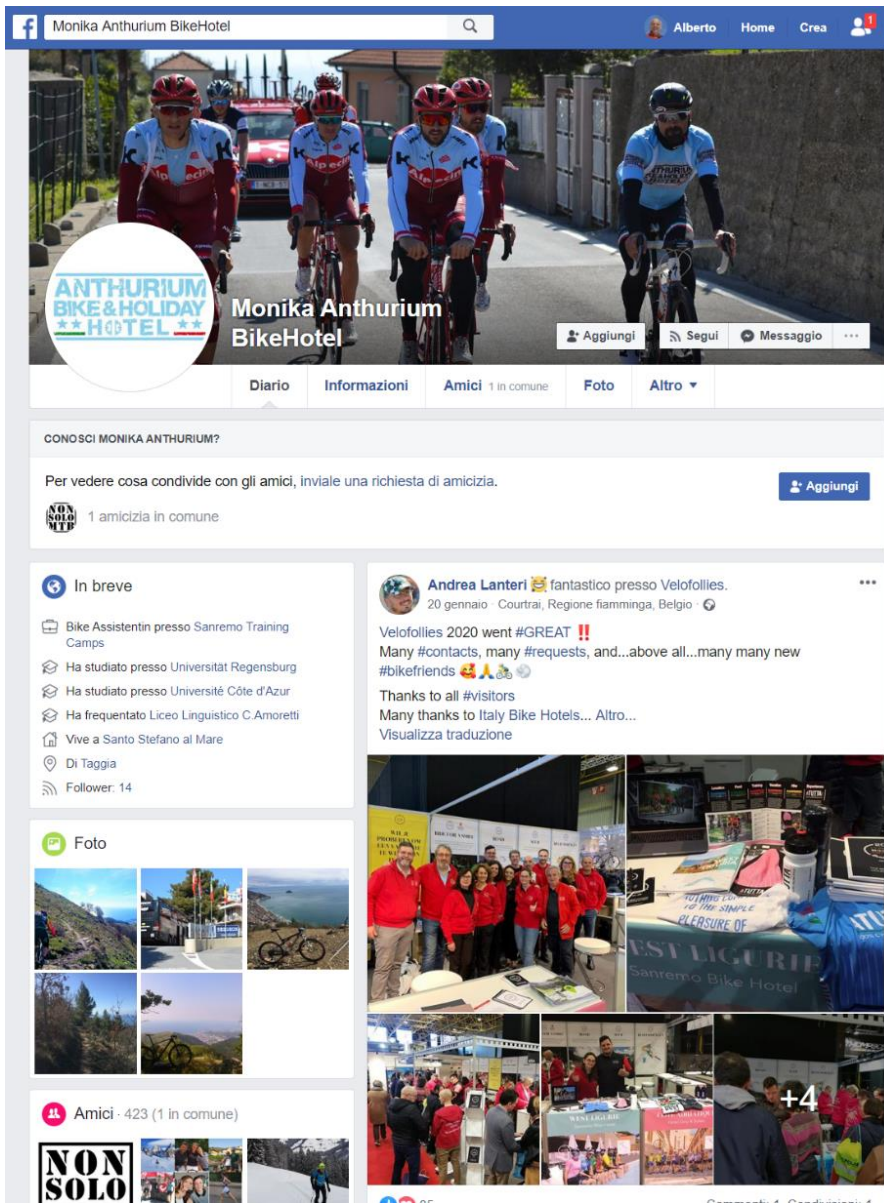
Monika Anthurium BikeHotel

Alberto Home Crea 1

ANTHURIUM BIKE&HOLIDAY HOTEL

Monika Anthurium BikeHotel

Aggiungi Segui Messaggio ···

Diario Informazioni Amici 1 in comune Foto Altro ▾

CONOSCI MONIKA ANTHURIUM?

Per vedere cosa condivide con gli amici, inviale una richiesta di amicizia.

Aggiungi

NON SOLO MTB

1 amicizia in comune

In breve

Bike Assistentin presso Sanremo Training Camps

Ha studiato presso Universität Regensburg

Ha studiato presso Université Côte d'Azur

Ha frequentato Liceo Linguistico C.Amoretti

Vive a Santo Stefano al Mare

Di Taggia

Follower: 14

Foto

Amici · 423 (1 in comune)

NON SOLO

Andrea Lanteri 😆 fantastico presso Velofollies.
20 gennaio · Courtrai, Regione fiamminga, Belgio ·

···

Velofollies 2020 went #GREAT ‼️
Many #contacts, many #requests, and...above all...many many new #bikefriends 🥰🙏🚴

Thanks to all #visitors
Many thanks to Italy Bike Hotels... Altro...
Visualizza traduzione

PLEASURE OF

WEST LIGURIE

Sanremo Bike Hotel

+4

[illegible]

Commenti: 1 Condivisioni: 1